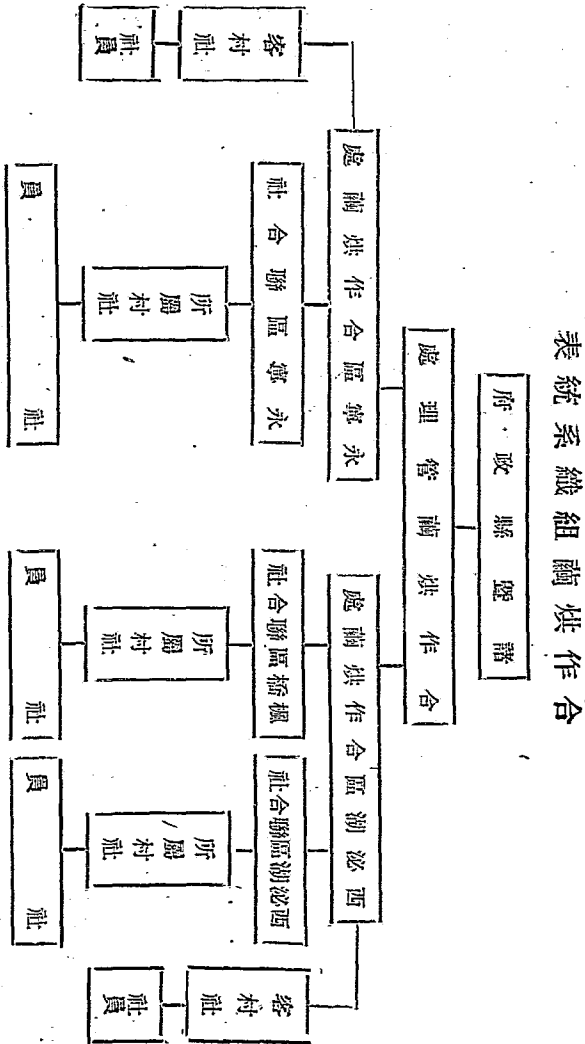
合作社組織系統表

諸暨縣政府

合作社管理處

永寧區合作社辦事處

西泌湖區合作社辦事處

永寧區聯合社

楓橋區聯合社

西泌湖區聯合社

所屬村社

所屬村社

所屬村社

各村社

各村社

社員

社員

社員

社員

社員